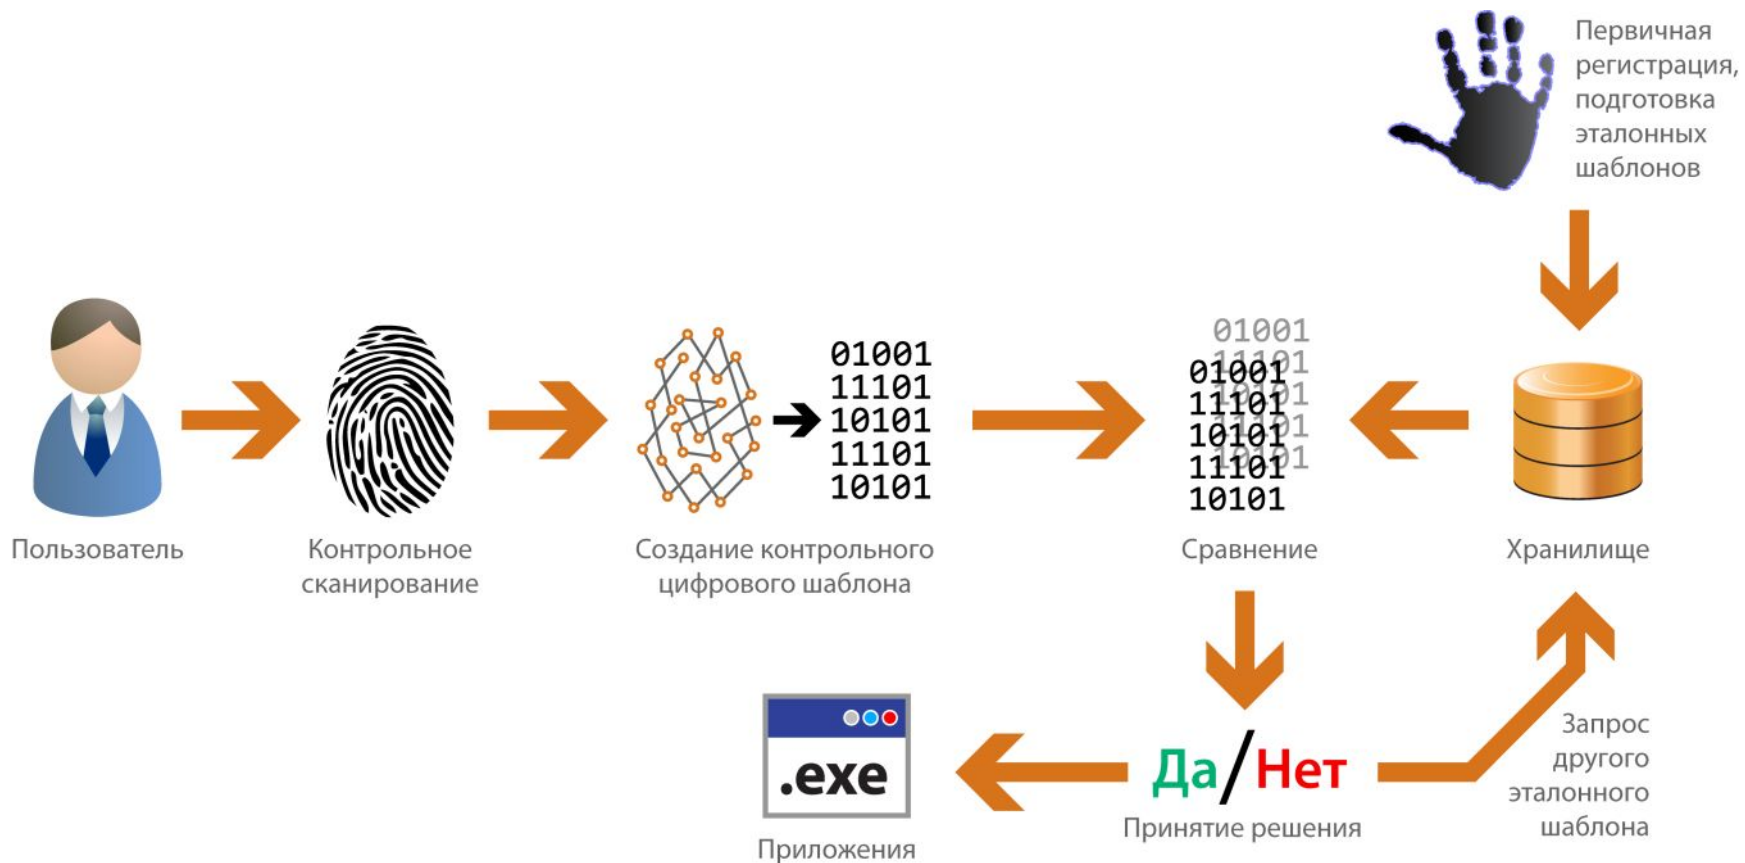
Первичная регистрация, подготовка эталонных шаблонов

Пользователь

Контрольное сканирование

01001
11101
10101
11101
10101

Создание контрольного цифрового шаблона

01001
11101
10101
11101
10101

Сравнение

Хранилище

.exe

Приложения

Да/Нет

Принятие решения

Запрос другого эталонного шаблона